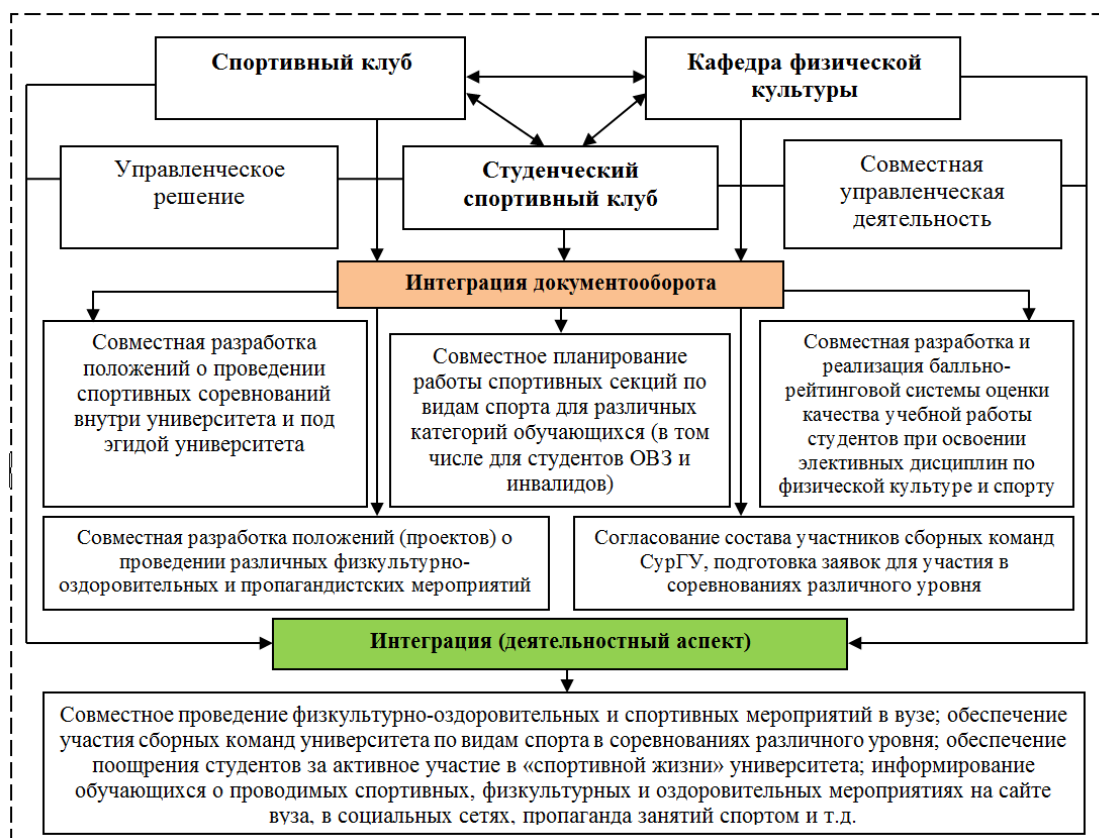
Спортивный клуб

Кафедра физической культуры

Управленческое решение

Студенческий спортивный клуб

Совместная управленческая деятельность

Интеграция документооборота

Совместная разработка положений о проведении спортивных соревнований внутри университета и под эгидой университета

Совместное планирование работы спортивных секций по видам спорта для различных категорий обучающихся (в том числе для студентов ОВЗ и инвалидов)

Совместная разработка и реализация балльно-рейтинговой системы оценки качества учебной работы студентов при освоении элективных дисциплин по физической культуре и спорту

Совместная разработка положений (проектов) о проведении различных физкультурно-оздоровительных и пропагандистских мероприятий

Согласование состава участников сборных команд СурГУ, подготовка заявок для участия в соревнованиях различного уровня

Интеграция (деятельностный аспект)

Совместное проведение физкультурно-оздоровительных и спортивных мероприятий в вузе; обеспечение участия сборных команд университета по видам спорта в соревнованиях различного уровня; обеспечение поощрения студентов за активное участие в «спортивной жизни» университета; информирование обучающихся о проводимых спортивных, физкультурных и оздоровительных мероприятиях на сайте вуза, в социальных сетях, пропаганда занятий спортом и т.д.